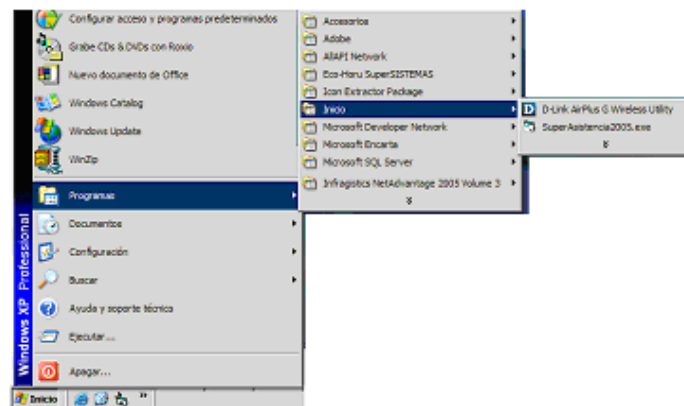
Configurar acceso y programas predeterminados
Grabe CDs & DVDs con Roxio
Nuevo documento de Office
Windows Catalog
Windows Update
WinZip
Programas
Documentos
Configuración
Buscar
Ayuda y soporte técnico
Ejecutar...
Apagar...
Windows XP Professional
Inicio
Accesorios
Adobe
AllAPI Network
Eco-Haru SuperSISTEMAS
Icon Extractor Package
Inco
Microsoft Developer Network
Microsoft Encarta
Microsoft SQL Server
Infragistics NetAdvantage 2005 Volume 3
D-Link AirPlus G Wireless Utility
SuperAsistencia2005.exe